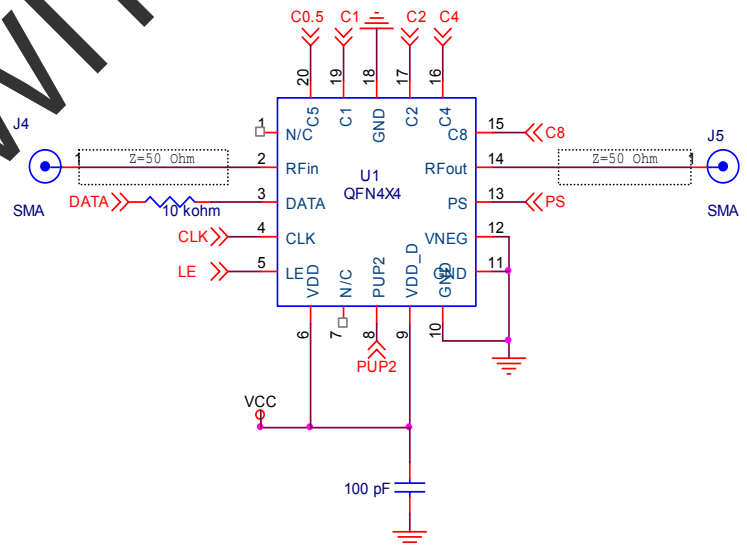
C0.5 C1 C2 C4

20 19 18 17 16

C5 C1 GND C2 C4

J4

1 N/C

1 Z=50 Ohm 2 RFin

SMA

DATA 10 kohm 3 DATA

CLK 4 CLK

LE 5 LE

U1
QFN4X4

C8 15 C8

RFout 14 Z=50 Ohm 1

J5

PS 13 PS

SMA

VNEG 12

GND 11

VDD N/C PUP2 VDD_D

6 7 8 9 10

PUP2

VCC

100 pF